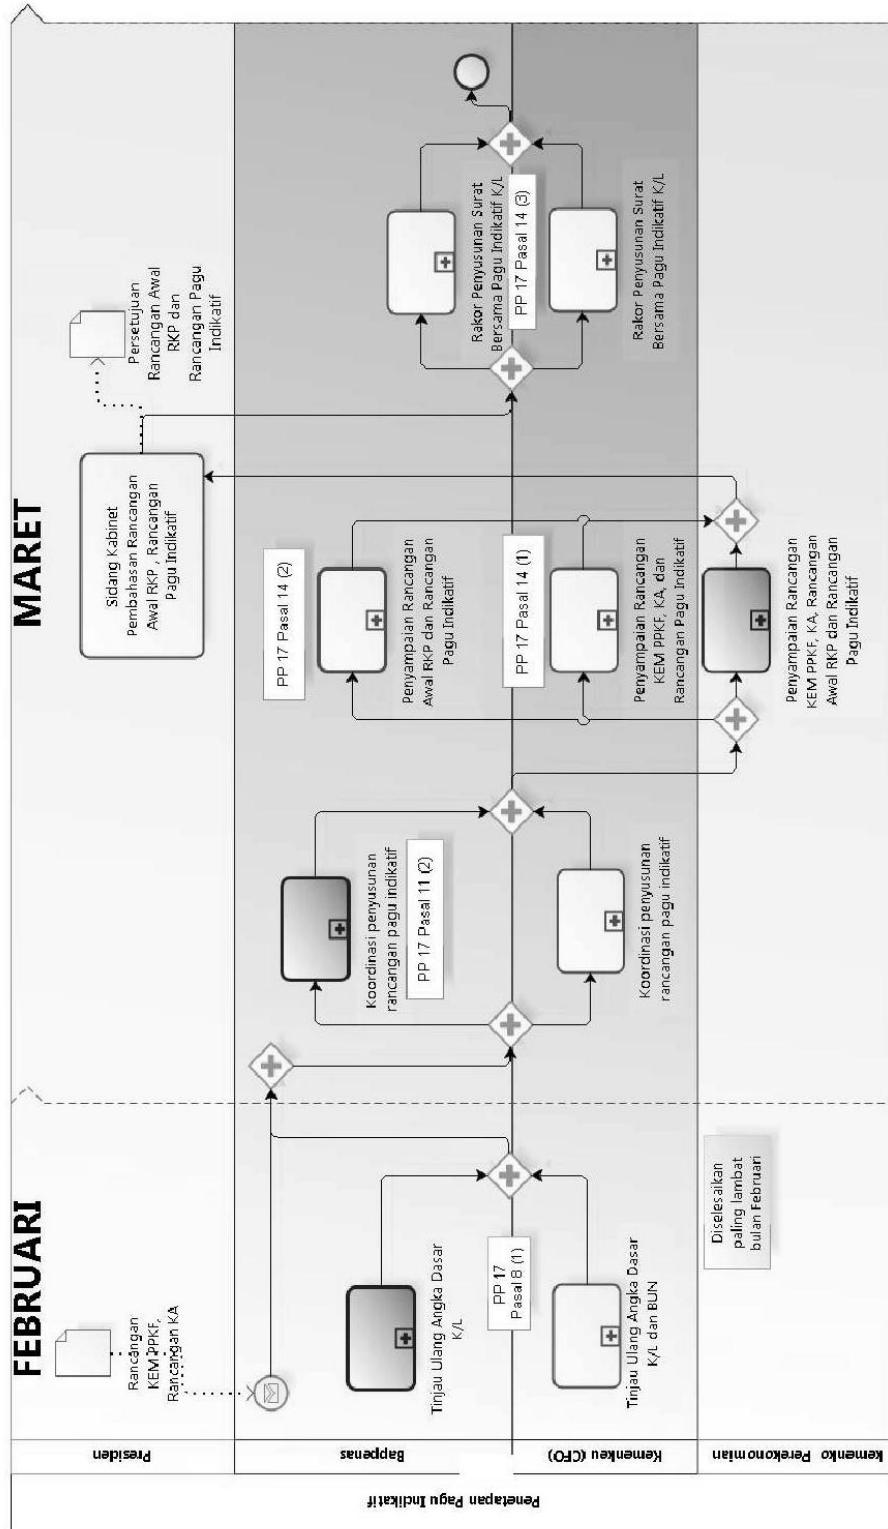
Penetapan Pagu Indikatif

Presiden

Bappenas

Kemenkeu (CFO)

Kemenko Perekonomian

FEBRUARI

Rancangan KEM PPKF, Rancangan KA

Tinjau Ulang Angka Dasar K/L

PP 17 Pasal 8 (1)

Tinjau Ulang Angka Dasar K/L dan BUN

Diselesaikan paling lambat bulan Februari

Koordinasi penyusunan rancangan pagu indikatif

PP 17 Pasal 11 (2)

Koordinasi penyusunan rancangan pagu indikatif

MARET

Sidang Kabinet Pembahasan Rancangan Awal RKP, Rancangan Pagu Indikatif

PP 17 Pasal 14 (2)

Penyampaian Rancangan Awal RKP dan Rancangan Pagu Indikatif

PP 17 Pasal 14 (1)

Penyampaian Rancangan KEM PPKF, KA, dan Rancangan Pagu Indikatif

Penyampaian Rancangan KEM PPKF, KA, Rancangan Awal RKP dan Rancangan Pagu Indikatif

Persetujuan Rancangan Awal RKP dan Rancangan Pagu Indikatif

Rakor Penyusunan Surat Bersama Pagu Indikatif K/L

PP 17 Pasal 14 (3)

Rakor Penyusunan Surat Bersama Pagu Indikatif K/L